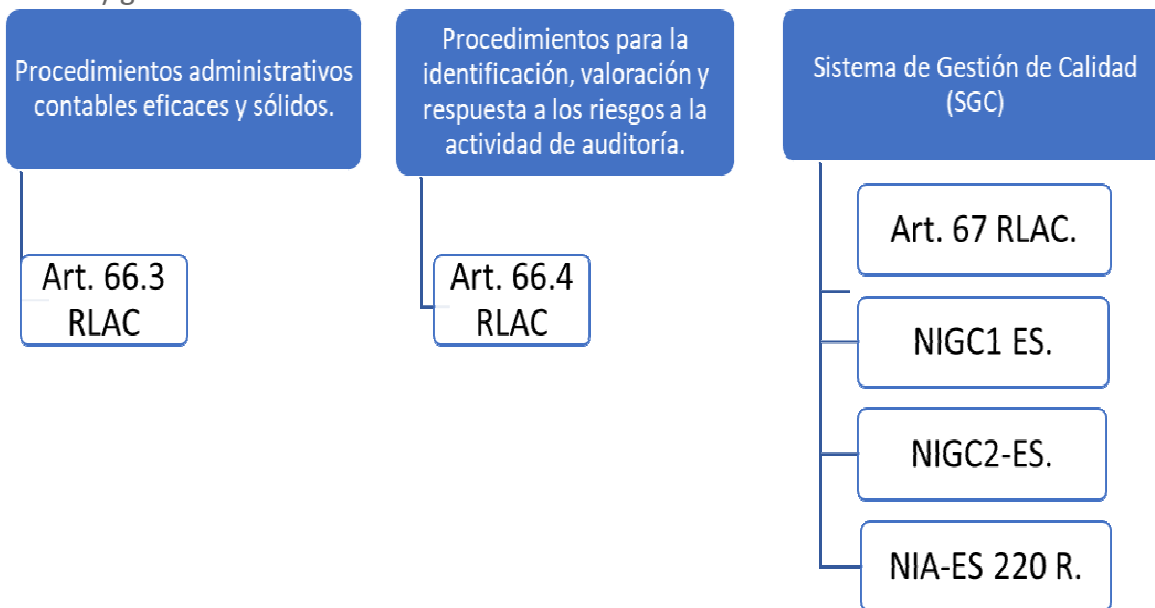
y g

Procedimientos administrativos contables eficaces y sólidos.

Art. 66.3 RLAC

Procedimientos para la identificación, valoración y respuesta a los riesgos a la actividad de auditoría.

Art. 66.4 RLAC

Sistema de Gestión de Calidad (SGC)

Art. 67 RLAC.

NIGC1 ES.

NIGC2-ES.

NIA-ES 220 R.